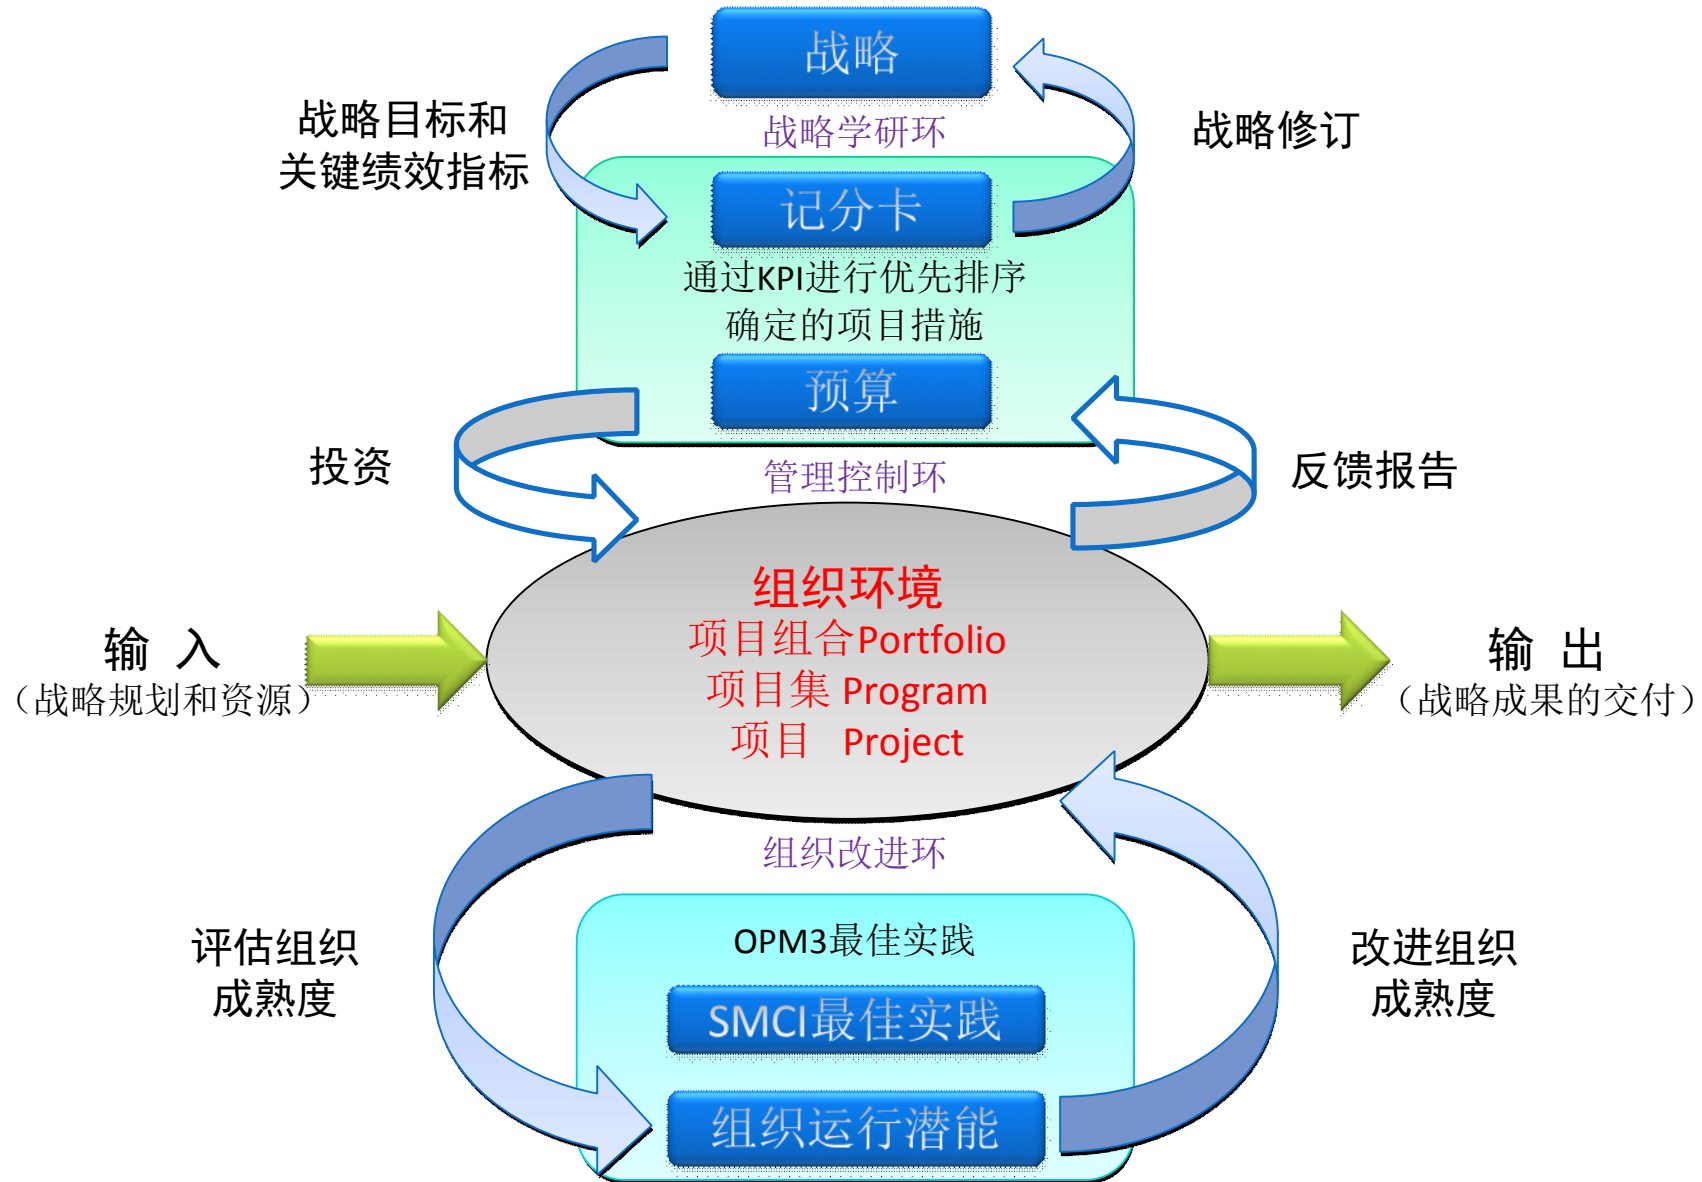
战略

战略目标和
关键绩效指标

战略学研环

战略修订

记分卡

通过KPI进行优先排序
确定的项目措施

预算

投资

管理控制环

反馈报告

组织环境
项目组合Portfolio
项目集 Program
项目 Project

输 入
（战略规划和资源）

输 出
（战略成果的交付）

组织改进环

评估组织
成熟度

OPM3最佳实践

SMCI最佳实践

组织运行潜能

改进组织
成熟度